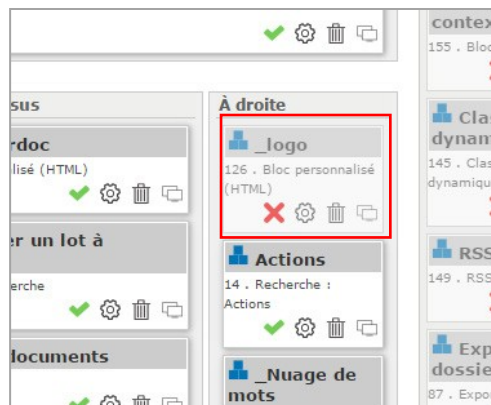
contex
155 . Blo

sus
rdoc
lisé (HTML)

er un lot à
cherche

documents

À droite
_logo
126 . Bloc personnalisé (HTML)

Actions
14 . Recherche : Actions

_Nuage de mots

Cla dynam
145 . Clas dynamiqu

RSS
149 . RSS

Exp dossie
87 . Expo